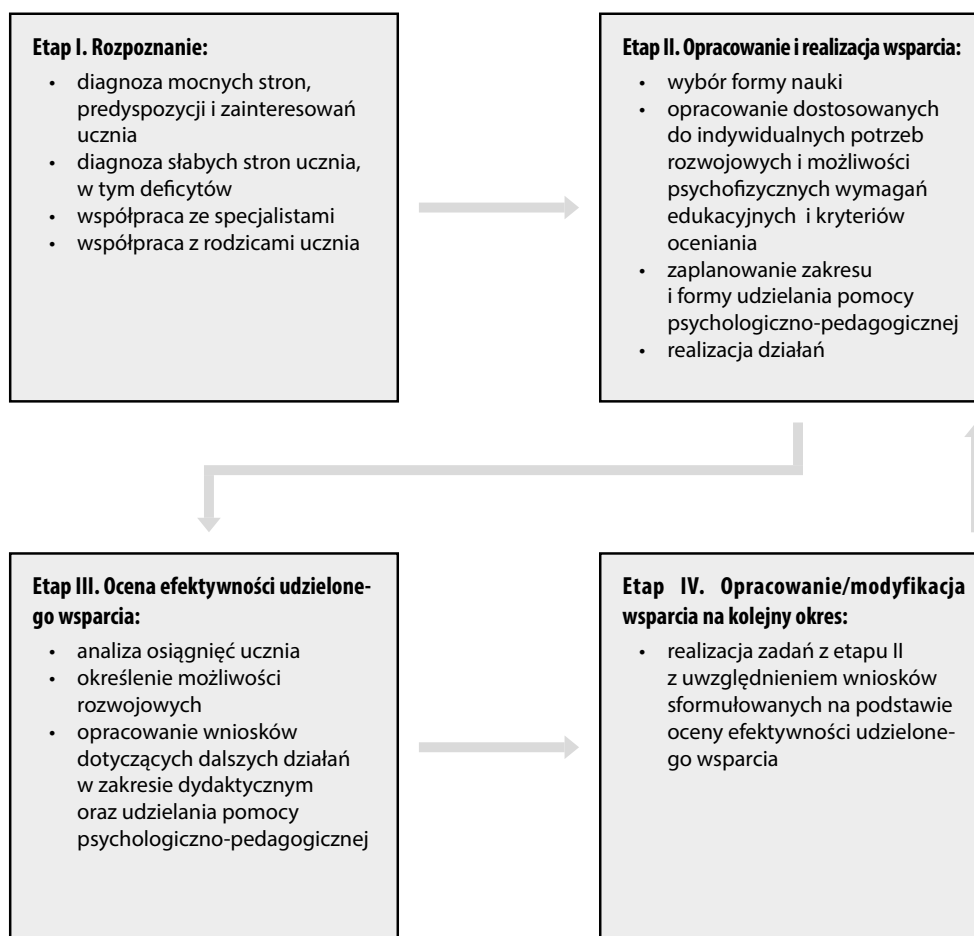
**Etap I. Rozpoznanie:**

- diagnoza mocnych stron, predyspozycji i zainteresowań ucznia
- diagnoza słabych stron ucznia, w tym deficytów
- współpraca ze specjalistami
- współpraca z rodzicami ucznia

**Etap II. Opracowanie i realizacja wsparcia:**

- wybór formy nauki
- opracowanie dostosowanych do indywidualnych potrzeb rozwojowych i możliwości psychofizycznych wymagań edukacyjnych i kryteriów oceniania
- zaplanowanie zakresu i formy udzielania pomocy psychologiczno-pedagogicznej
- realizacja działań

**Etap III. Ocena efektywności udzielonego wsparcia:**

- analiza osiągnięć ucznia
- określenie możliwości rozwojowych
- opracowanie wniosków dotyczących dalszych działań w zakresie dydaktycznym oraz udzielania pomocy psychologiczno-pedagogicznej

**Etap IV. Opracowanie/modyfikacja wsparcia na kolejny okres:**

- realizacja zadań z etapu II z uwzględnieniem wniosków sformułowanych na podstawie oceny efektywności udzielonego wsparcia